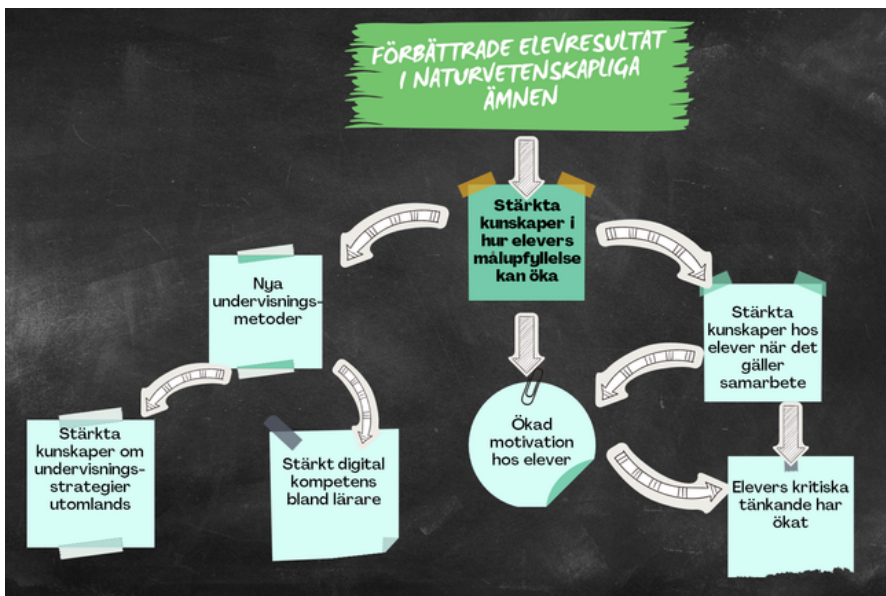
FÖRBÄTTRADE ELEVRESULTAT I NATURVETENSKAPLIGA ÄMNEN

Stärkta kunskaper i hur elevers målupfyllelse kan öka

Nya undervisningsmetoder

Stärkta kunskaper hos elever när det gäller samarbete

Ökad motivation hos elever

Stärkta kunskaper om undervisningsstrategier utomlands

Stärkt digital kompetens bland lärare

Elevers kritiska tänkande har ökat